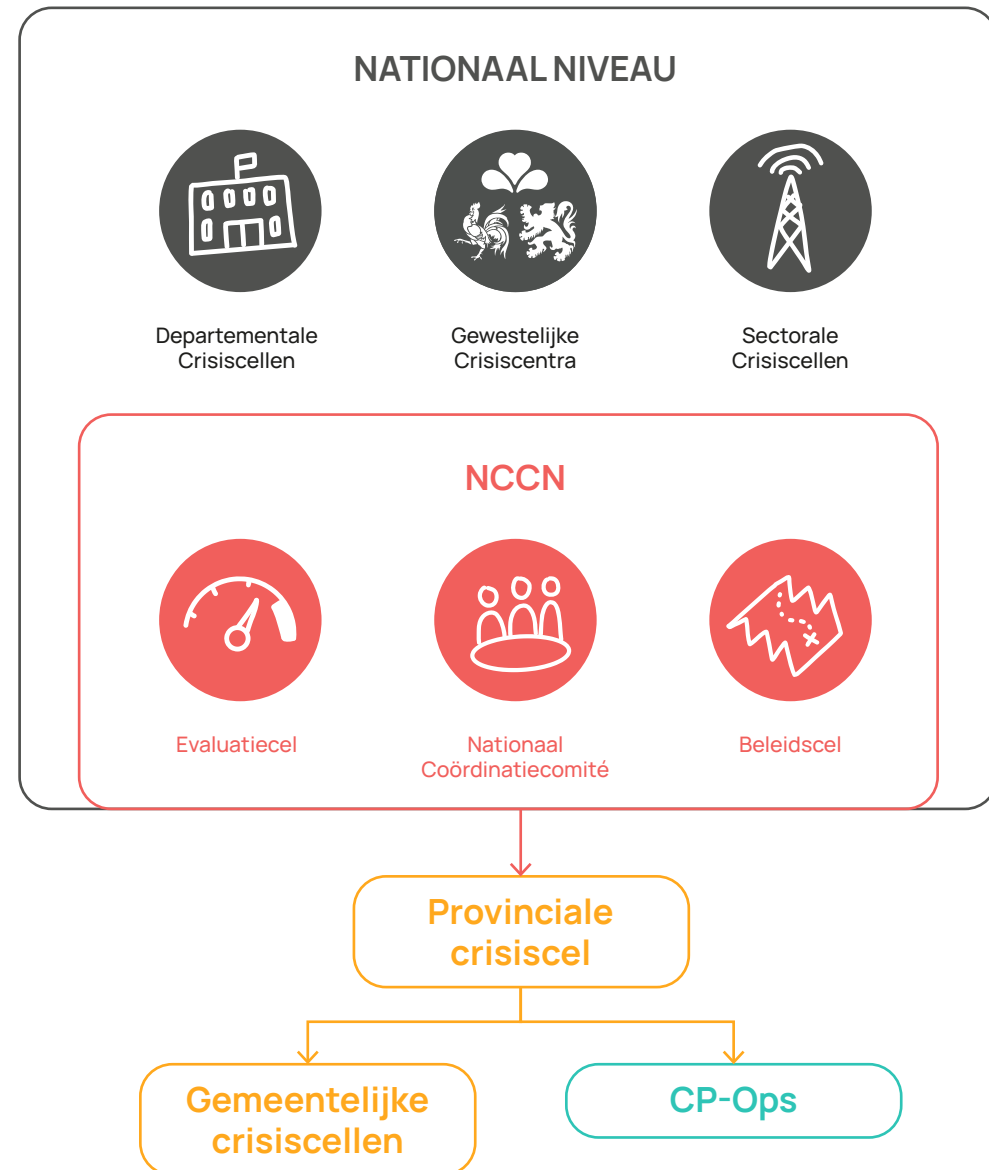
NATIONAAL NIVEAU

Departementale Crisiscellen

Gewestelijke Crisiscentra

Sectorale Crisiscellen

NCCN

Evaluatiecel

Nationaal Coördinatiecomité

Beleidscel

Provinciale crisiscel

Gemeentelijke crisiscellen

CP-Ops